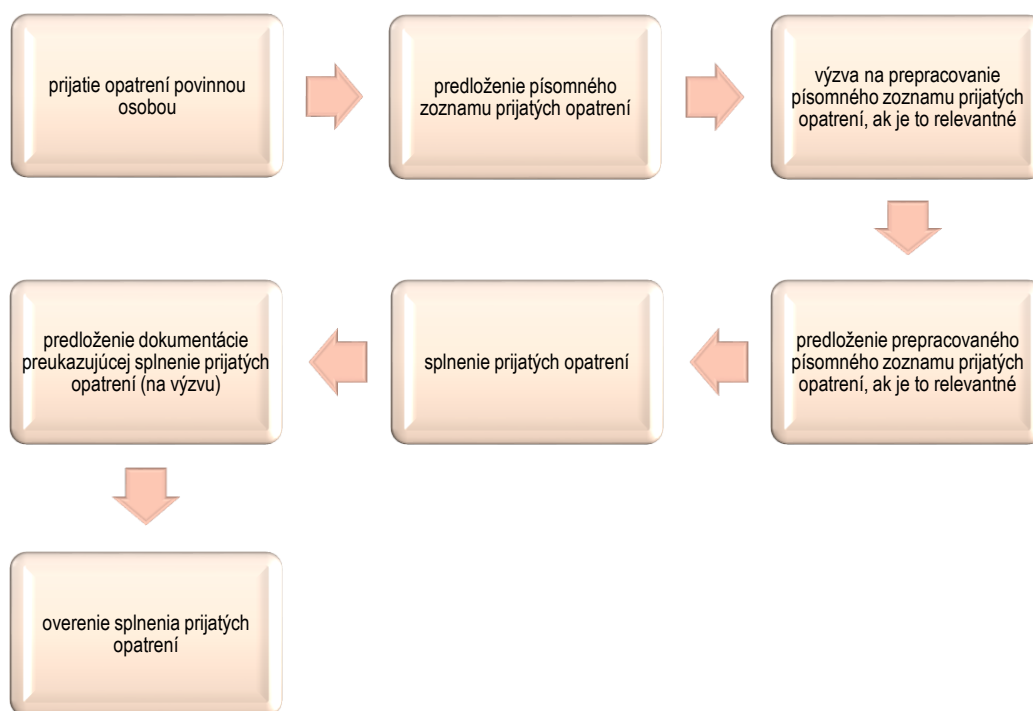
prijatie opatrení povinnou osobou

predloženie písomného zoznamu prijatých opatrení

výzva na prepracovanie písomného zoznamu prijatých opatrení, ak je to relevantné

predloženie prepracovaného písomného zoznamu prijatých opatrení, ak je to relevantné

splnenie prijatých opatrení

predloženie dokumentácie preukazujúcej splnenie prijatých opatrení (na výzvu)

overenie splnenia prijatých opatrení